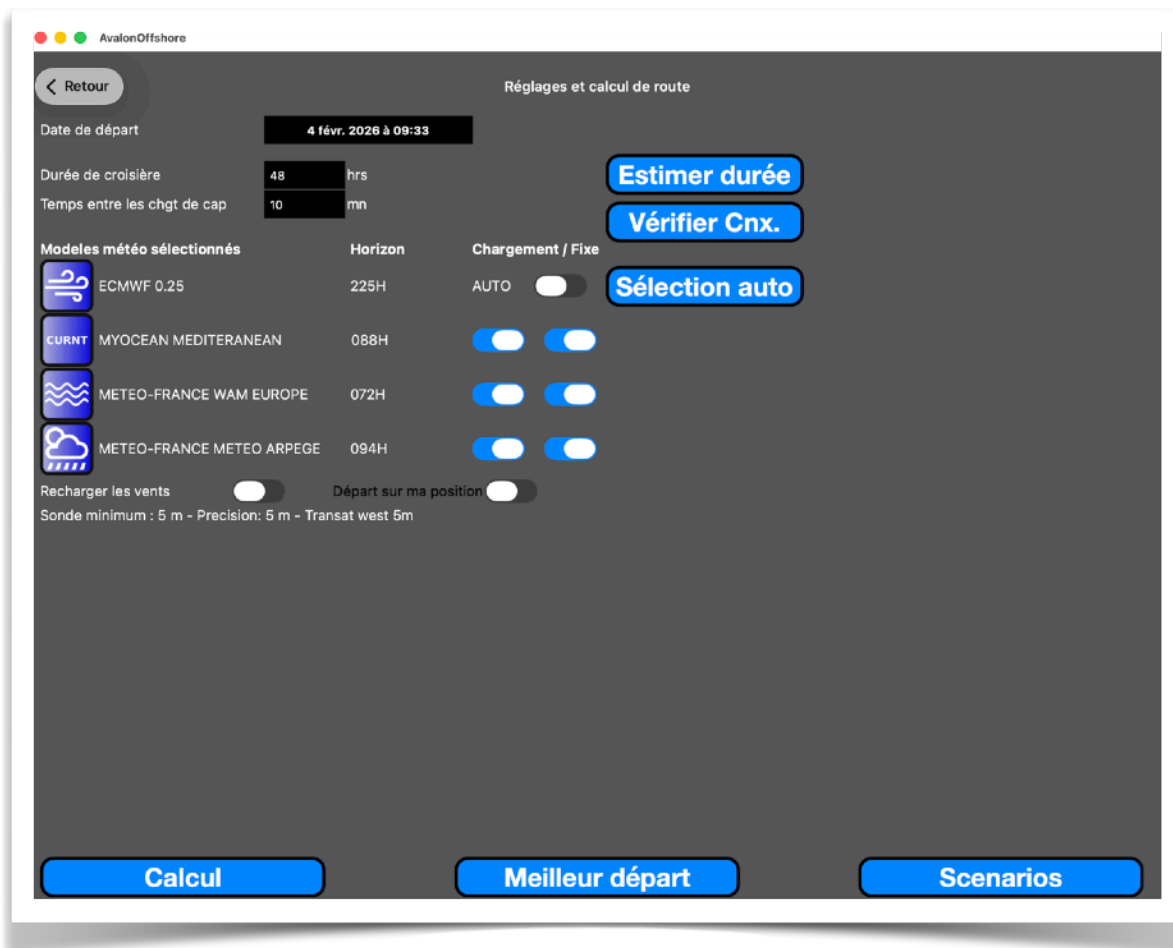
AvalonOffshore

Retour

Réglages et calcul de route

Date de départ 4 févr. 2026 à 09:33

Durée de croisière 48 hrs

Temps entre les chgt de cap 10 mn

Estimer durée

Vérifier Cnx.

| Modeles météo sélectionnés | Horizon | Chargement / Fixe |
|---|---|---|
| ECMWF 0.25 | 225H | AUTO |
| CURNT MYOCEAN MEDITERANEAN | 088H | |
| METEO-FRANCE WAM EUROPE | 072H | |
| METEO-FRANCE METEO ARPEGE | 094H | |

Sélection auto

Recharger les vents

Départ sur ma position

Sonde minimum : 5 m - Precision: 5 m - Transat west 5m

Calcul

Meilleur départ

Scenarios